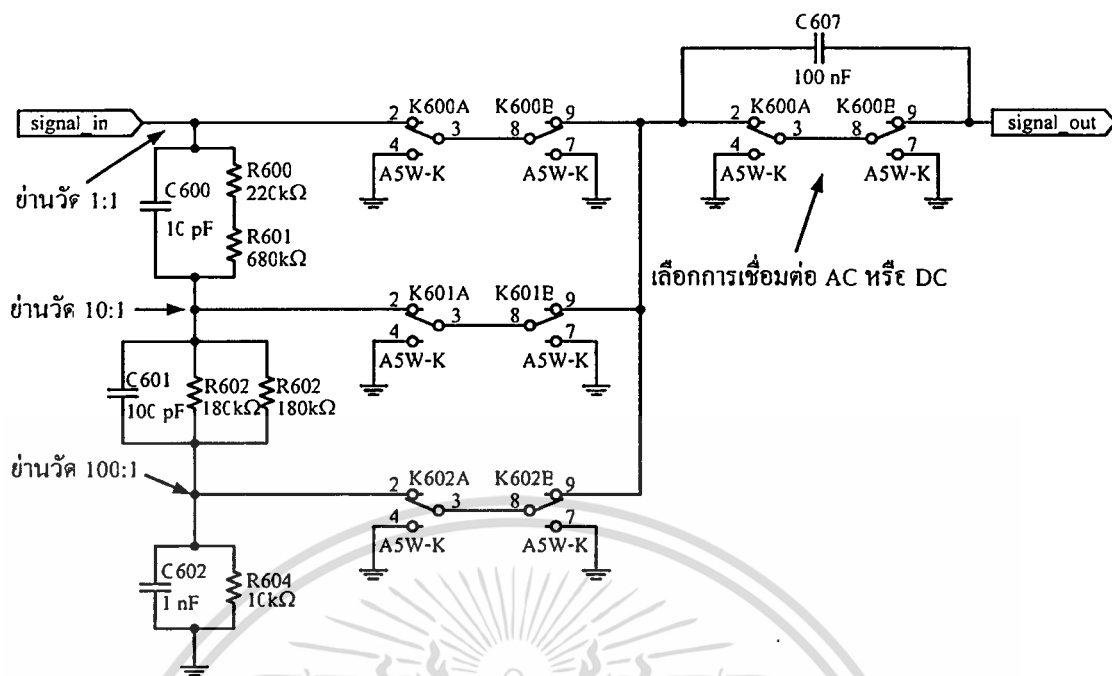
C607
100 nF
signal_in
K600A K600B
2 3 8 9
4 7
A5W-K A5W-K
2 K600A 3 K600B 8 9
4 7
A5W-K A5W-K
signal_out
ย่านวัด 1:1
C600
1C pF
R600
22CkΩ
R601
680kΩ
เลือกการเชื่อมต่อ AC หรือ DC
ย่านวัด 10:1
2 K601A 3 K601B 8 9
4 7
A5W-K A5W-K
C601
10C pF
R602
18CkΩ
R602
180kΩ
ย่านวัด 100:1
2 K602A 3 K602B 8 9
4 7
A5W-K A5W-K
C602
1 nF
R604
1CkΩ